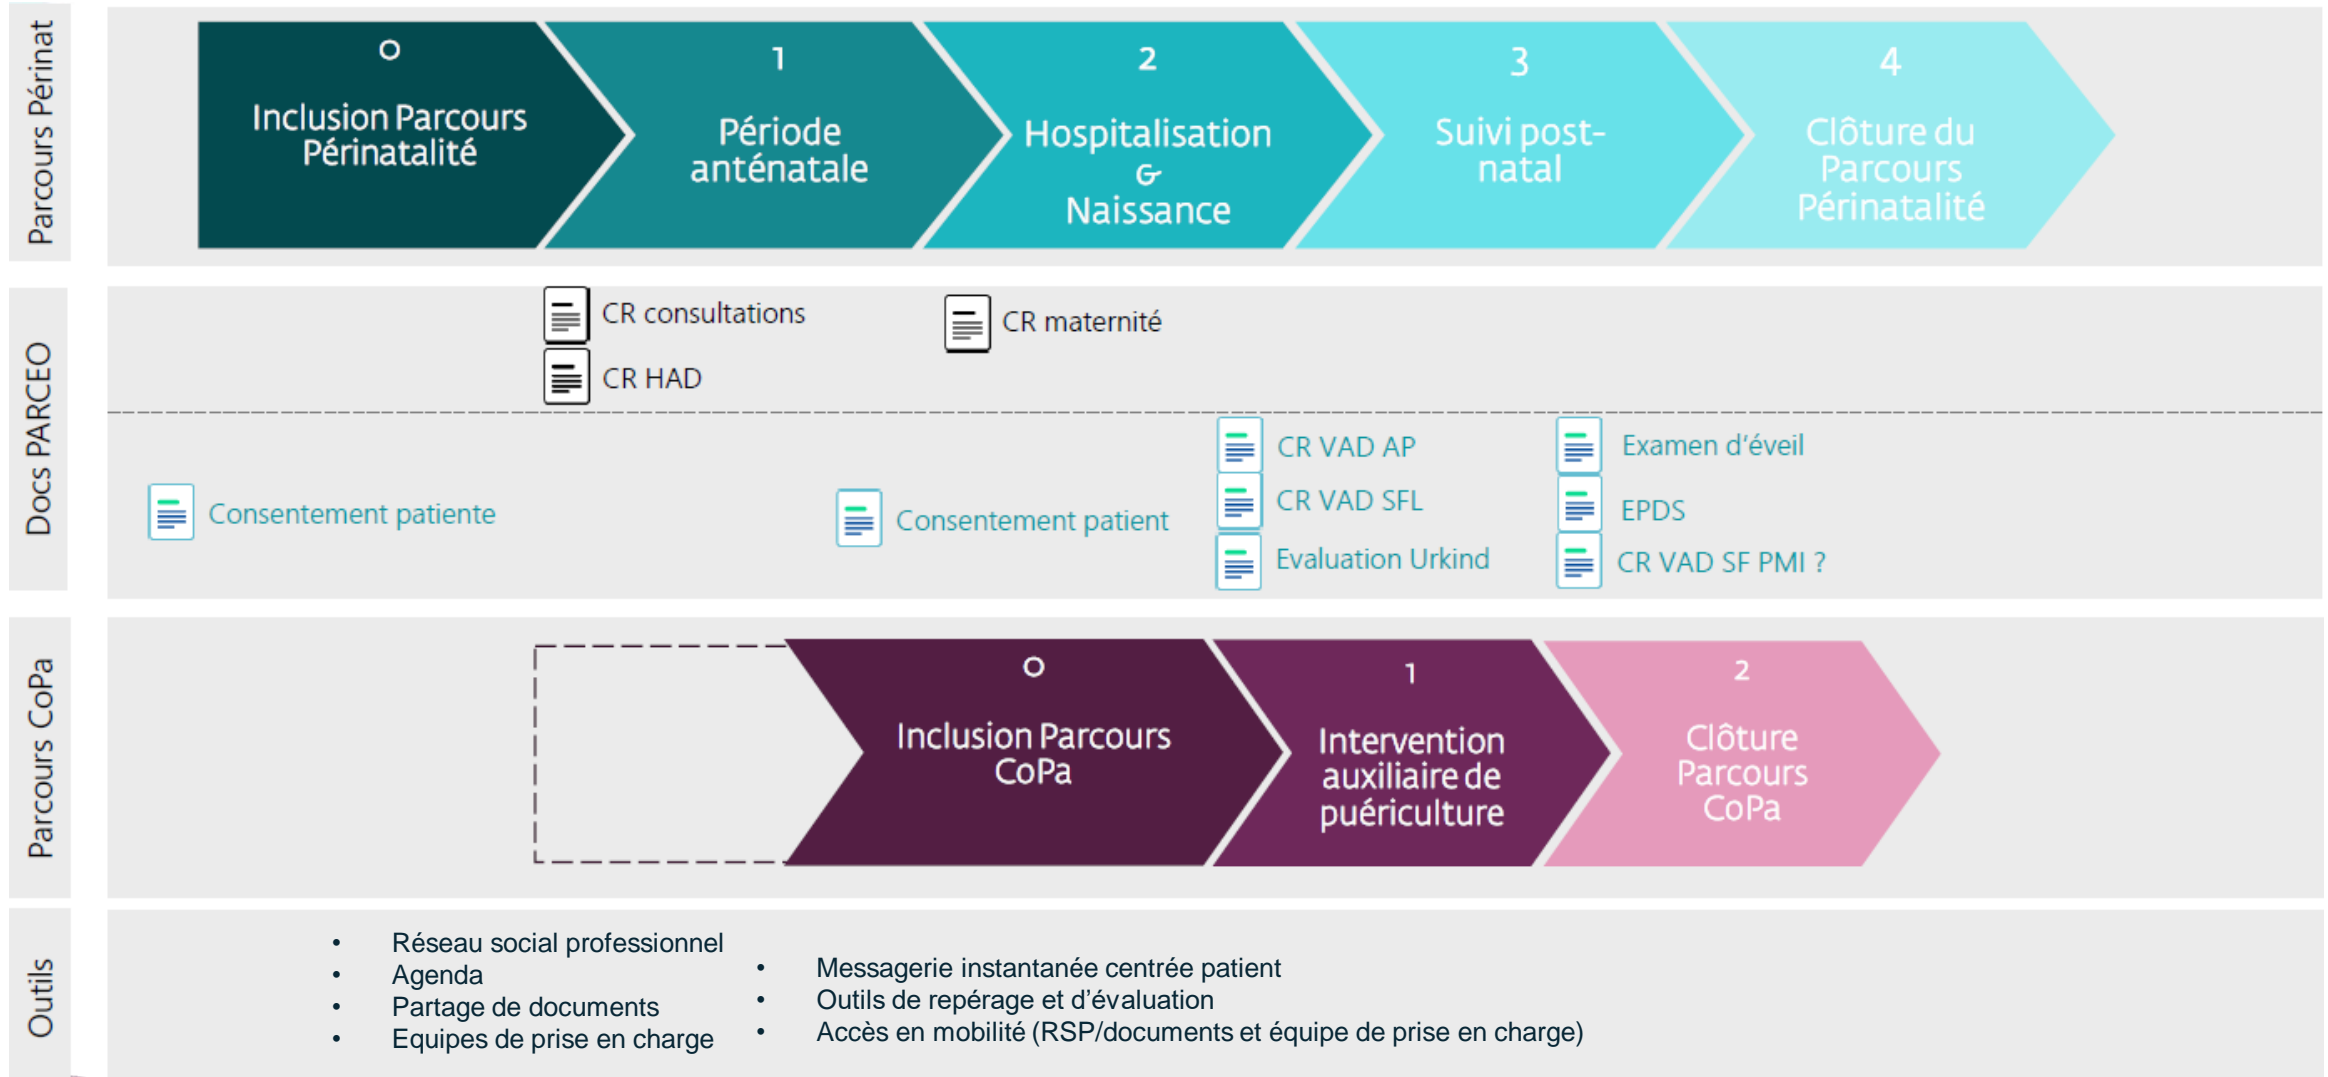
Parcours Périnat

0
Inclusion Parcours Périnatalité

1
Période anténatale

2
Hospitalisation & Naissance

3
Suivi post-natal

4
Clôture du Parcours Périnatalité

Docs PARCEO

CR consultations
CR HAD
CR maternité

Consentement patiente
Consentement patient
CR VAD AP
CR VAD SFL
Evaluation Urkind
Examen d'éveil
EPDS
CR VAD SF PMI ?

Parcours CoPa

0
Inclusion Parcours CoPa

1
Intervention auxiliaire de puériculture

2
Clôture Parcours CoPa

Outils

- Réseau social professionnel
- Agenda
- Partage de documents
- Equipes de prise en charge

- Messagerie instantanée centrée patient
- Outils de repérage et d'évaluation
- Accès en mobilité (RSP/documents et équipe de prise en charge)